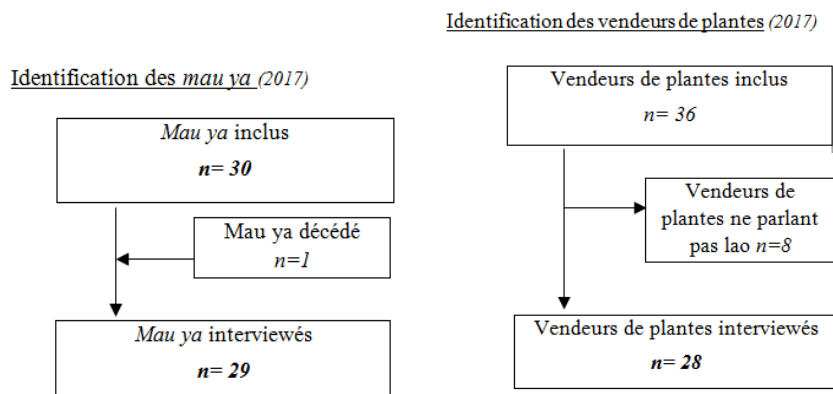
Identification des vendeurs de plantes (2017)

Identification des mau ya (2017)

Mau ya inclus

n= 30

Mau ya décédé

n=1

Mau ya interviewés

n= 29

Vendeurs de plantes inclus

n= 36

Vendeurs de plantes ne parlant pas lao n=8

Vendeurs de plantes interviewés

n= 28